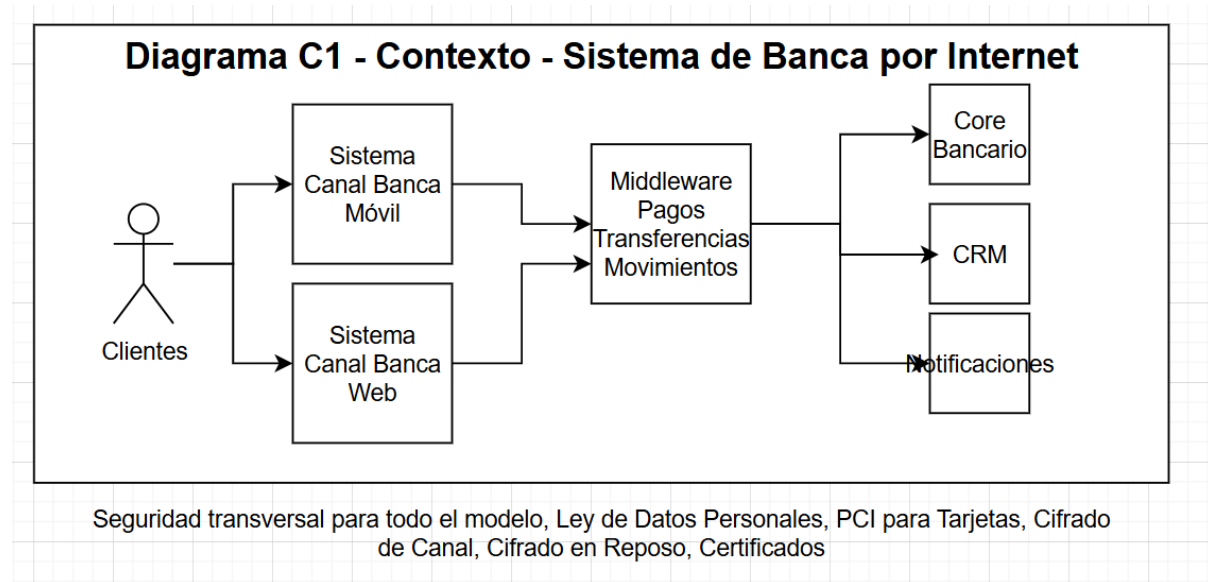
Diagrama C1 - Contexto - Sistema de Banca por Internet

Clientes

Sistema Canal Banca Móvil

Sistema Canal Banca Web

Middleware Pagos Transferencias Movimientos

Core Bancario

CRM

Notificaciones

Seguridad transversal para todo el modelo, Ley de Datos Personales, PCI para Tarjetas, Cifrado de Canal, Cifrado en Reposo, Certificados